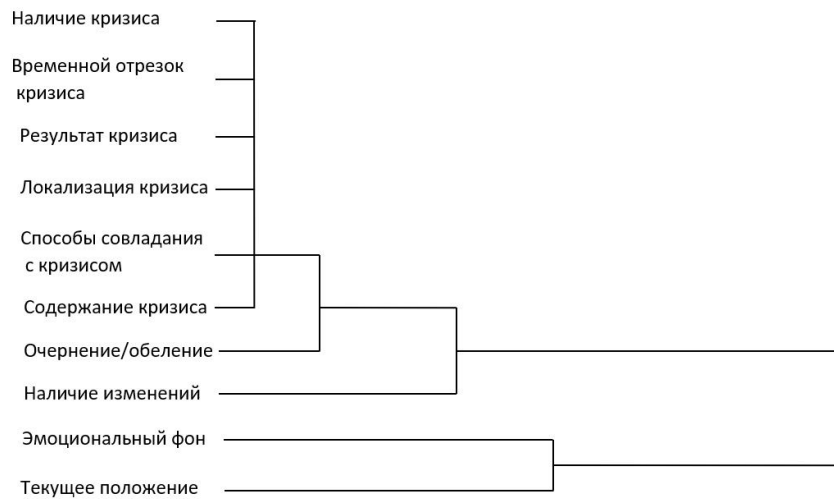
Наличие кризиса

Временной отрезок кризиса

Результат кризиса

Локализация кризиса

Способы совладания с кризисом

Содержание кризиса

Очернение/обеление

Наличие изменений

Эмоциональный фон

Текущее положение